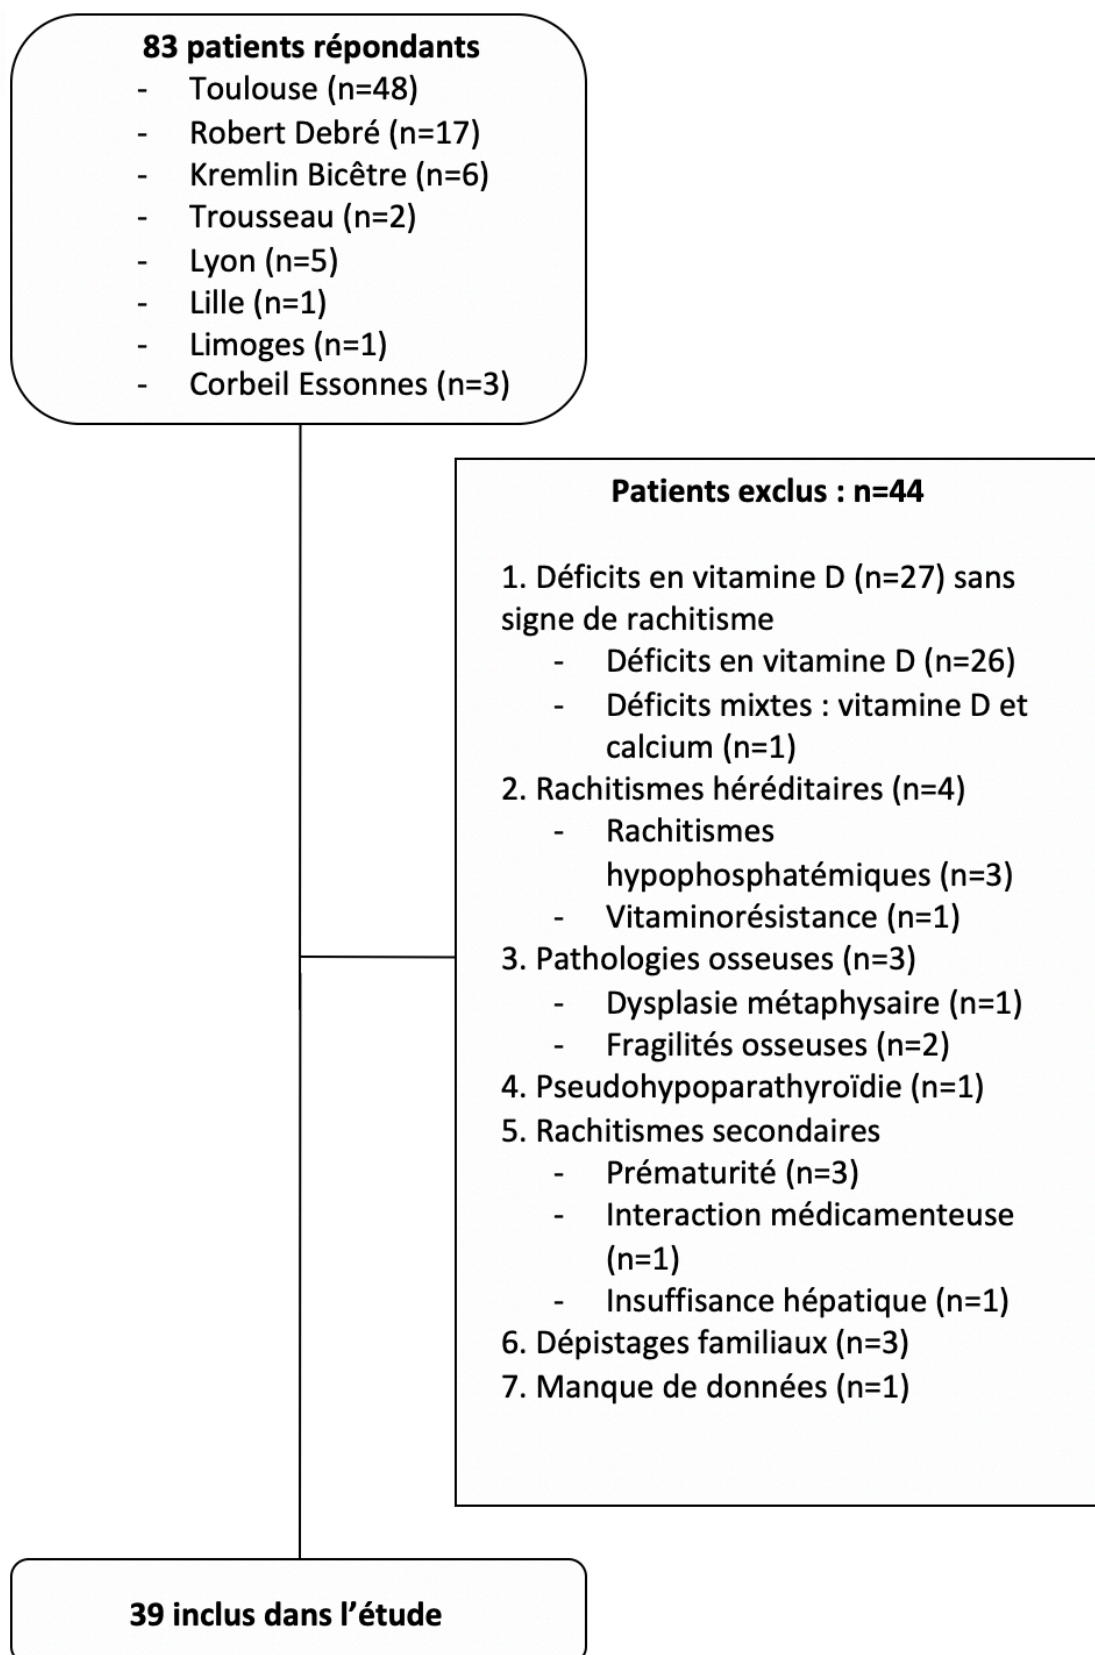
**83 patients répondants**
- Toulouse (n=48)
- Robert Debré (n=17)
- Kremlin Bicêtre (n=6)
- Trousseau (n=2)
- Lyon (n=5)
- Lille (n=1)
- Limoges (n=1)
- Corbeil Essonnes (n=3)

**Patients exclus : n=44**

1. Déficits en vitamine D (n=27) sans signe de rachitisme
   - Déficits en vitamine D (n=26)
   - Déficits mixtes : vitamine D et calcium (n=1)
2. Rachitismes héréditaires (n=4)
   - Rachitismes hypophosphatémiques (n=3)
   - Vitaminorésistance (n=1)
3. Pathologies osseuses (n=3)
   - Dysplasie métaphysaire (n=1)
   - Fragilités osseuses (n=2)
4. Pseudohypoparathyroïdie (n=1)
5. Rachitismes secondaires
   - Prématurité (n=3)
   - Interaction médicamenteuse (n=1)
   - Insuffisance hépatique (n=1)
6. Dépistages familiaux (n=3)
7. Manque de données (n=1)

**39 inclus dans l’étude**